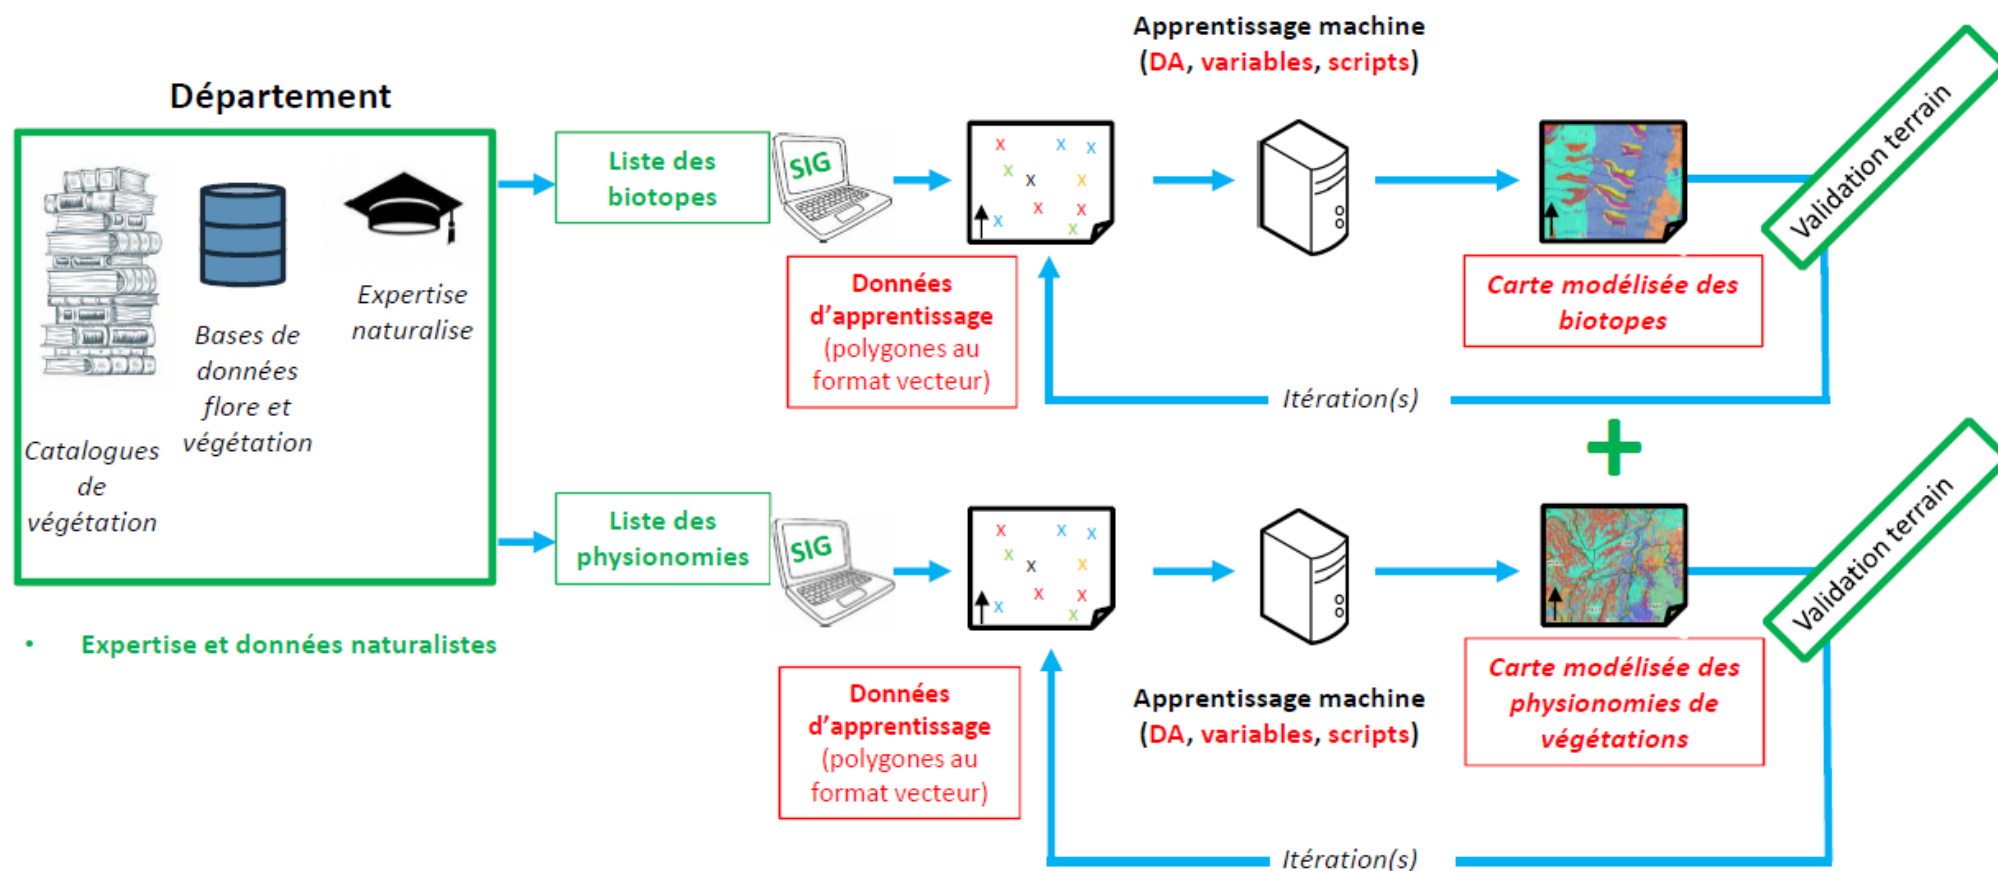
Département

Catalogues de végétation

Bases de données flore et végétation

Expertise naturalise

• Expertise et données naturalistes

Liste des biotopes

SIG

Apprentissage machine
(DA, variables, scripts)

Données d'apprentissage (polygones au format vecteur)

Carte modélisée des biotopes

Validation terrain

Itération(s)

+

Liste des physionomies

SIG

Données d'apprentissage (polygones au format vecteur)

Apprentissage machine
(DA, variables, scripts)

Carte modélisée des physionomies de végétations

Validation terrain

Itération(s)